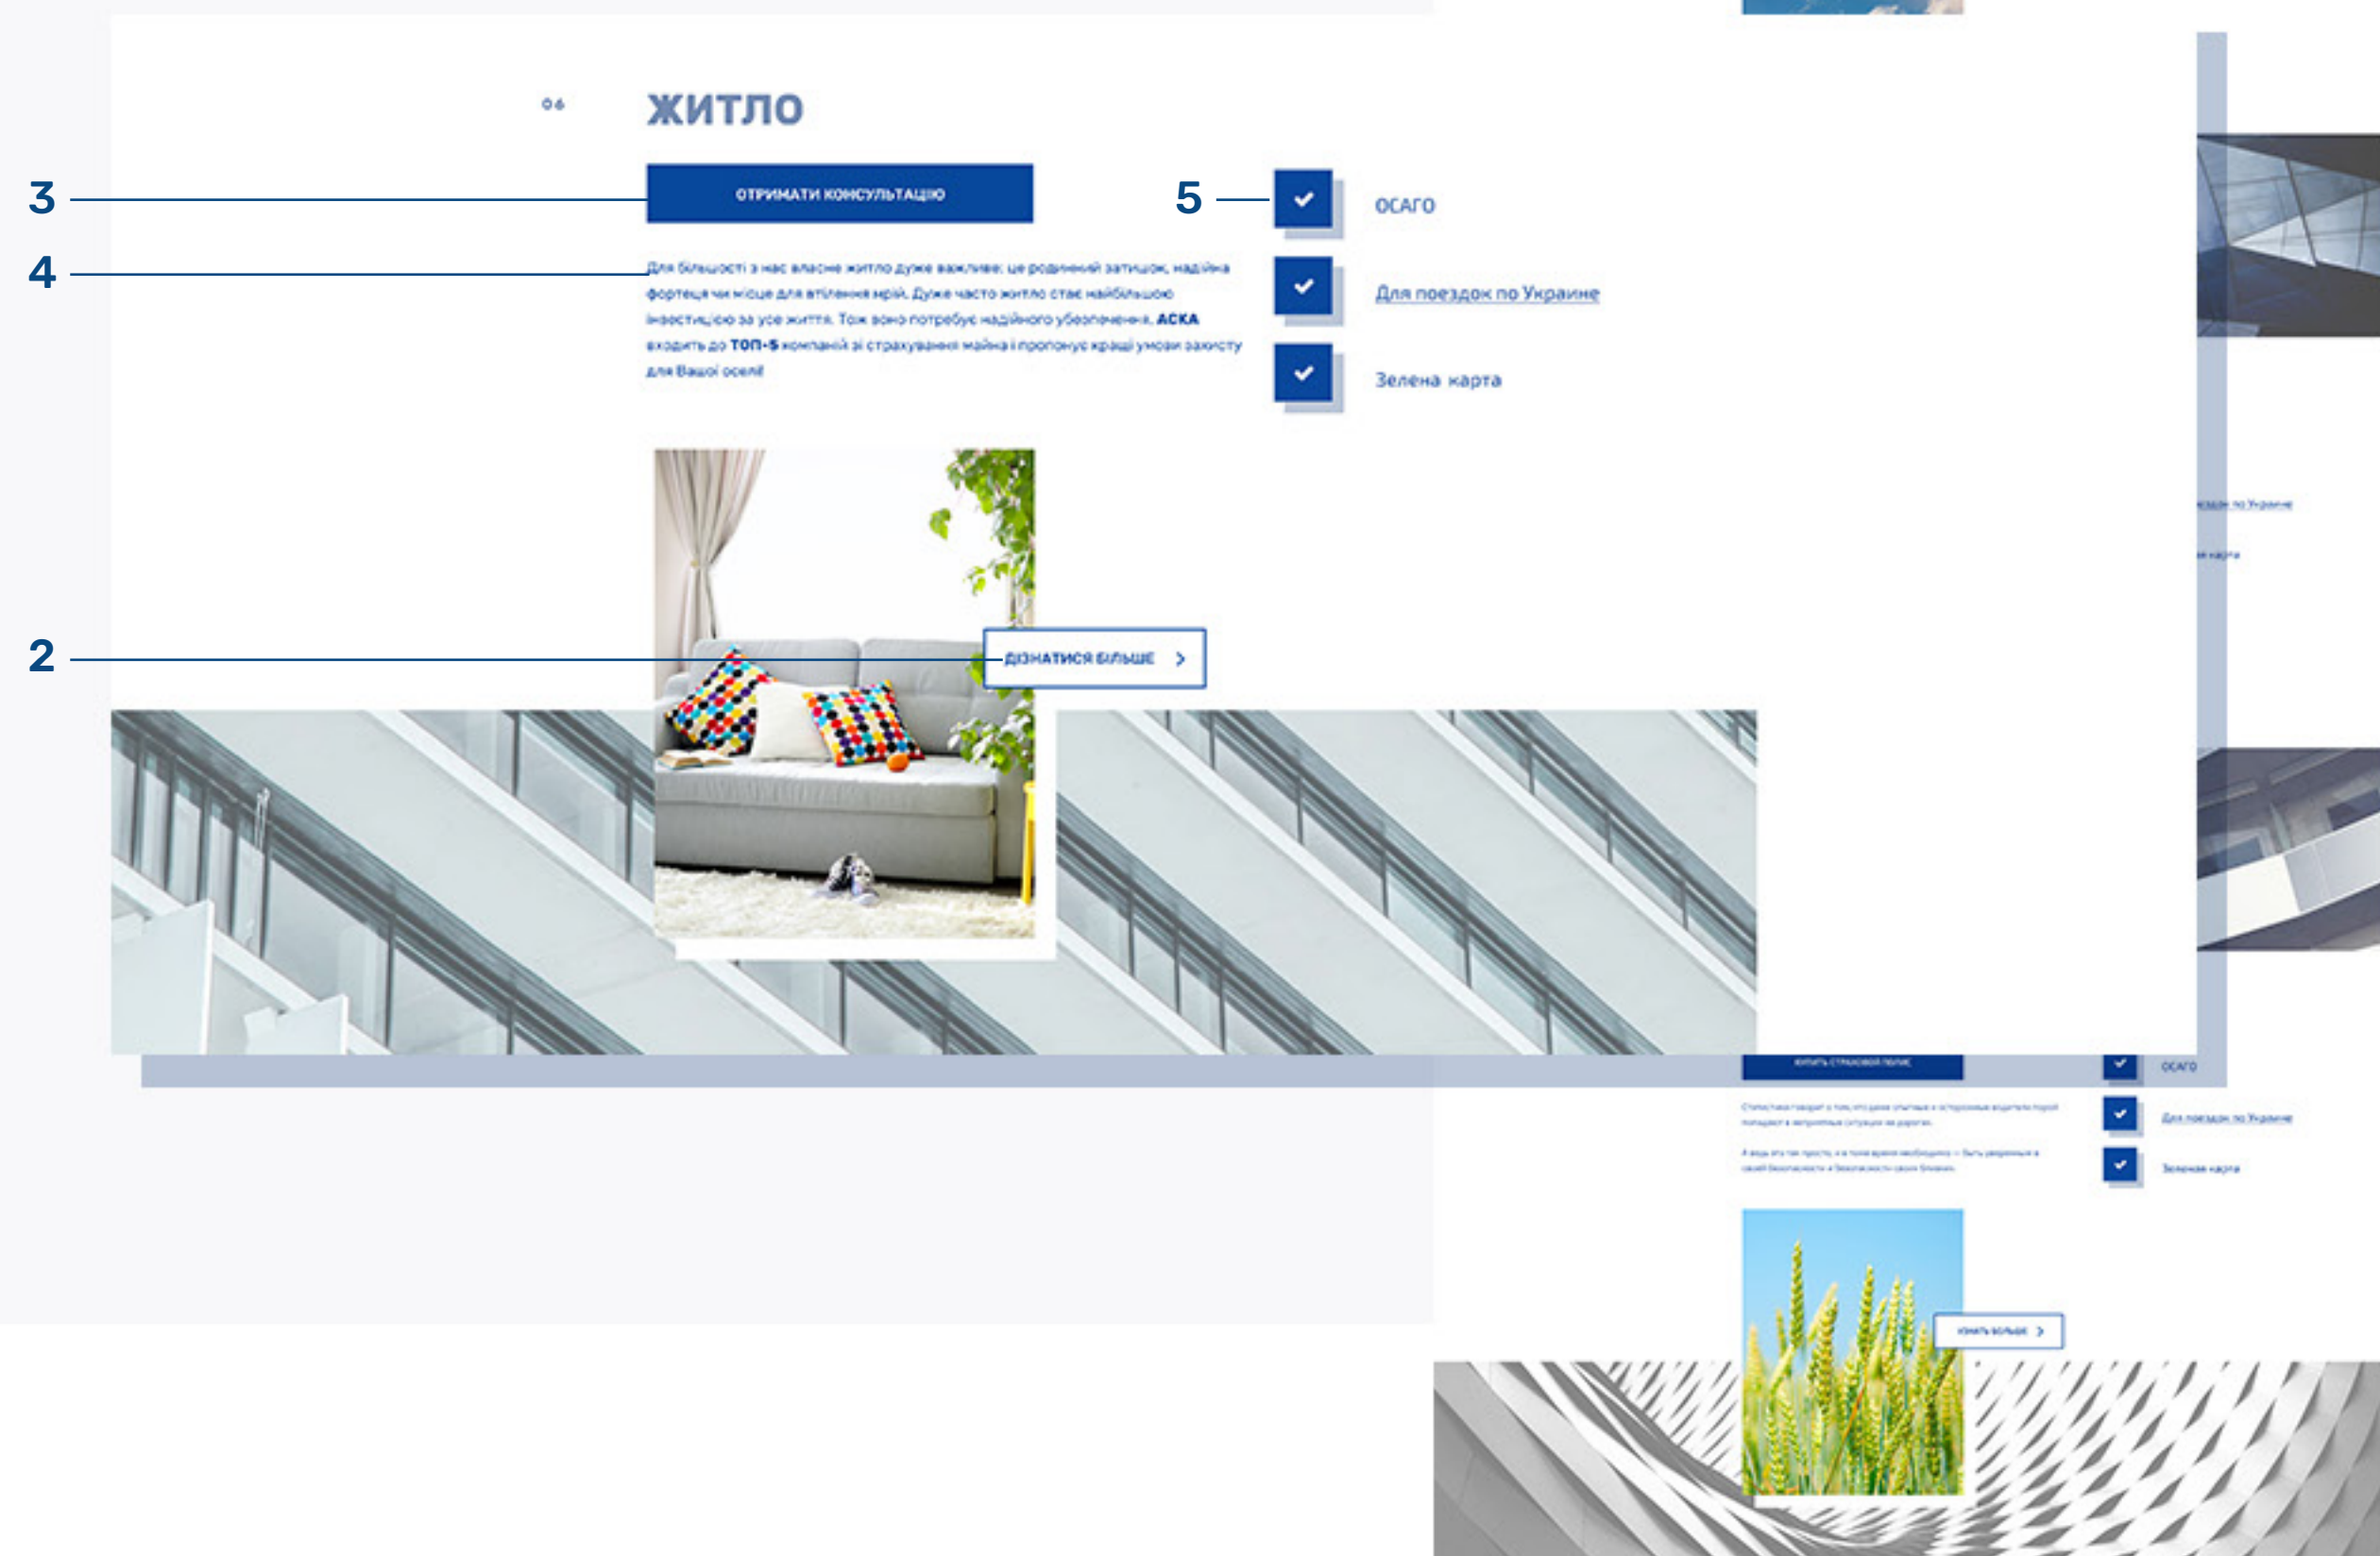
06

ЖИТЛО

3

ОТРИМАТИ КОНСУЛЬТАЦІЮ

4

Для більшості з нас власне житло дуже важливе: це родинний затишок, надійна фортеця чи місце для втілення мрій. Дуже часто житло стає найбільшою інвестицією за усе життя. Тож воно потребує надійного убезпечення. АСКА входить до ТОП-5 компаній зі страхування майна і пропонує кращі умови захисту для Вашої оселі!

5

ОСАГО

Для поездок по Украине

Зелена карта

2

ДІЗНАТИСЯ БІЛЬШЕ

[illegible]

ОСАГО

Для поездок по Украине

Зеленая карта

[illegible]